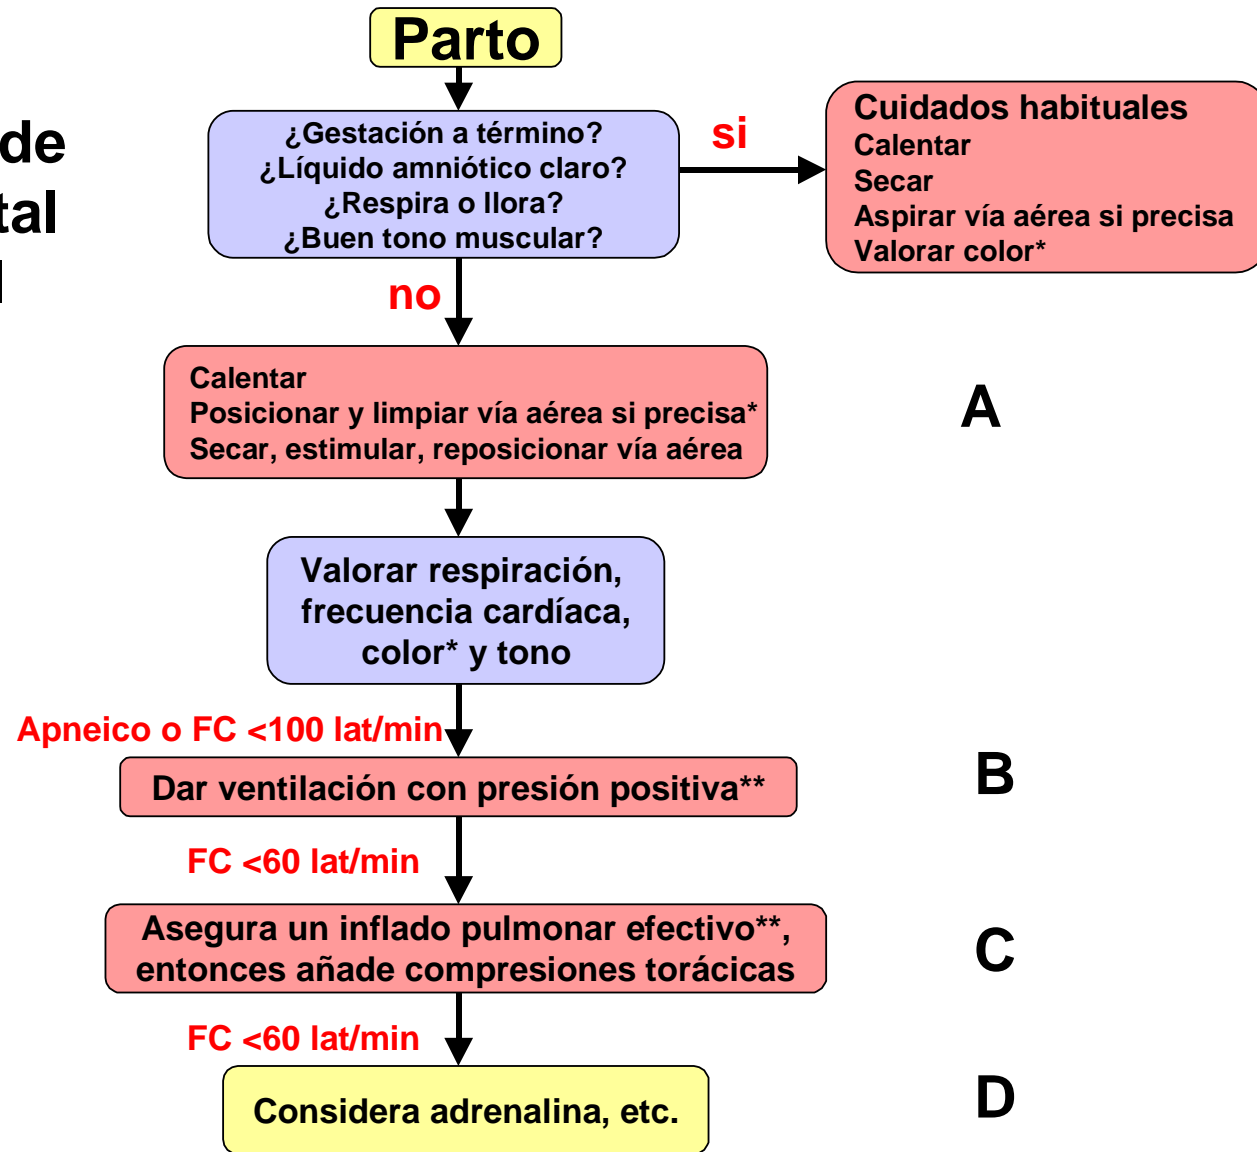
de
tal

Parto

¿Gestación a término?
¿Líquido amniótico claro?
¿Respira o llora?
¿Buen tono muscular?

si

Cuidados habituales
Calentar
Secar
Aspirar vía aérea si precisa
Valorar color*

no

Calentar
Posicionar y limpiar vía aérea si precisa*
Secar, estimular, reposicionar vía aérea

A

Valorar respiración, frecuencia cardíaca, color* y tono

Apneico o FC <100 lat/min

Dar ventilación con presión positiva**

B

FC <60 lat/min

Asegura un inflado pulmonar efectivo**, entonces añade compresiones torácicas

C

FC <60 lat/min

Considera adrenalina, etc.

D